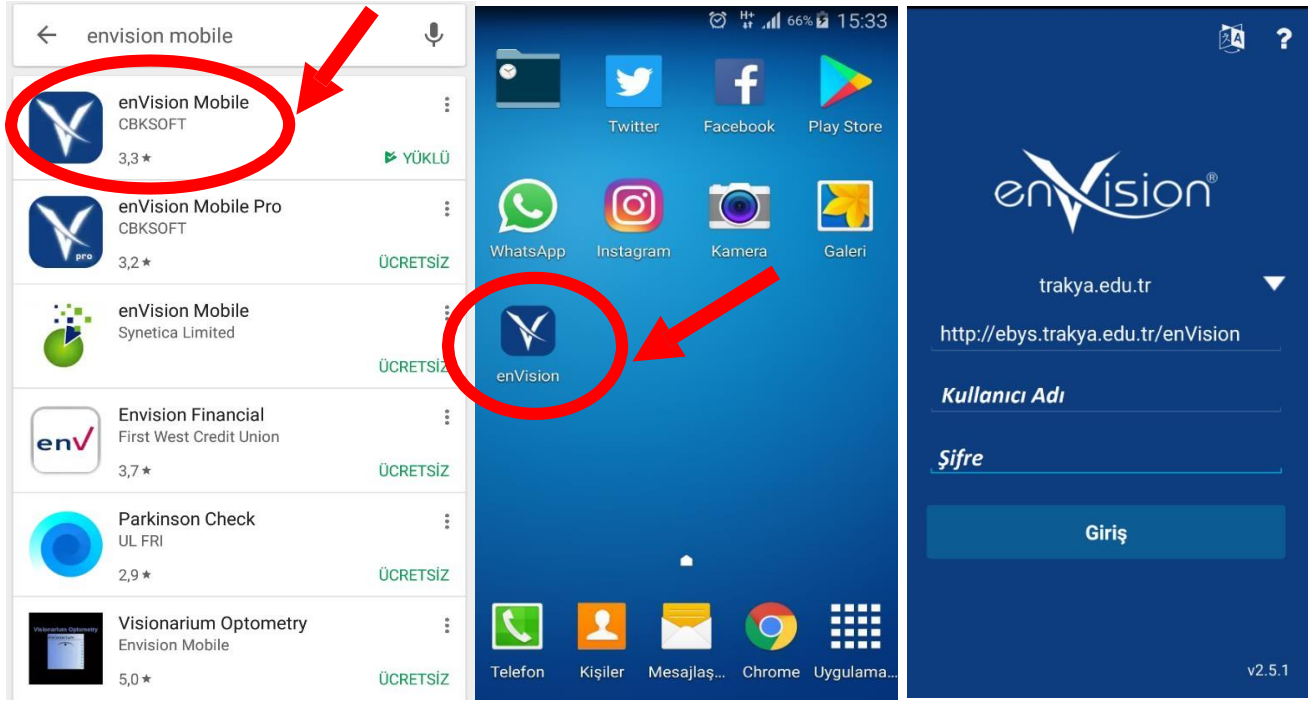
envision mobile

enVision Mobile
CBKSOFT
3,3 ★
YÜKLÜ

enVision Mobile Pro
CBKSOFT
3,2 ★
ÜCRETSİZ

enVision Mobile
Synetica Limited
ÜCRETSİZ

Envision Financial
First West Credit Union
3,7 ★
ÜCRETSİZ

Parkinson Check
UL FRI
2,9 ★
ÜCRETSİZ

Visionarium Optometry
Envision Mobile
5,0 ★
ÜCRETSİZ

66% 15:33

Twitter
Facebook
Play Store
WhatsApp
Instagram
Kamera
Galeri
enVision
Telefon
Kişiler
Mesajlaş...
Chrome
Uygulama...

?

enVision®

trakya.edu.tr

http://ebys.trakya.edu.tr/enVision

Kullanıcı Adı

Şifre

Giriş

v2.5.1